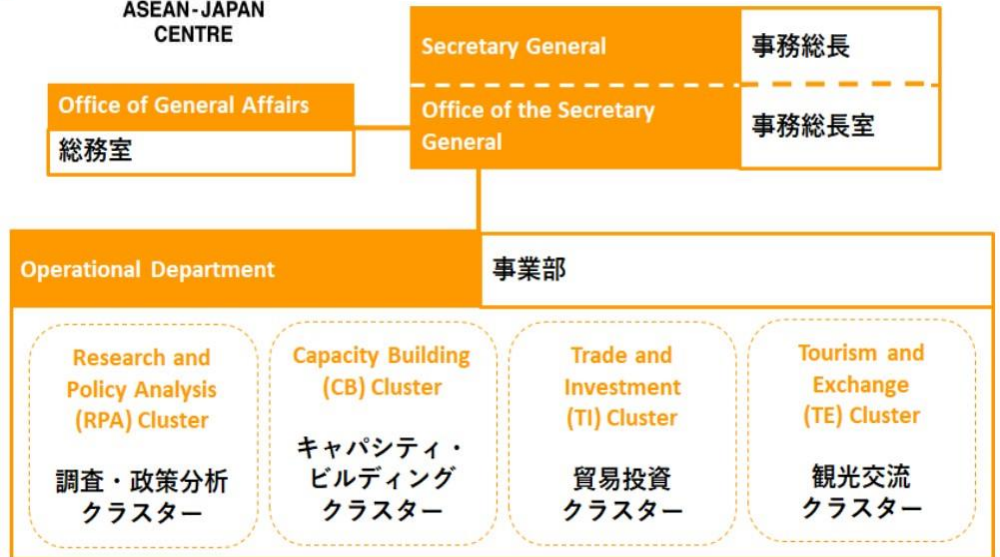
ASEAN-JAPAN CENTRE

Secretary General
事務総長

Office of the Secretary General
事務総長室

Office of General Affairs
総務室

Operational Department
事業部

Research and Policy Analysis (RPA) Cluster
調査・政策分析クラスター

Capacity Building (CB) Cluster
キャパシティ・ビルディングクラスター

Trade and Investment (TI) Cluster
貿易投資クラスター

Tourism and Exchange (TE) Cluster
観光交流クラスター